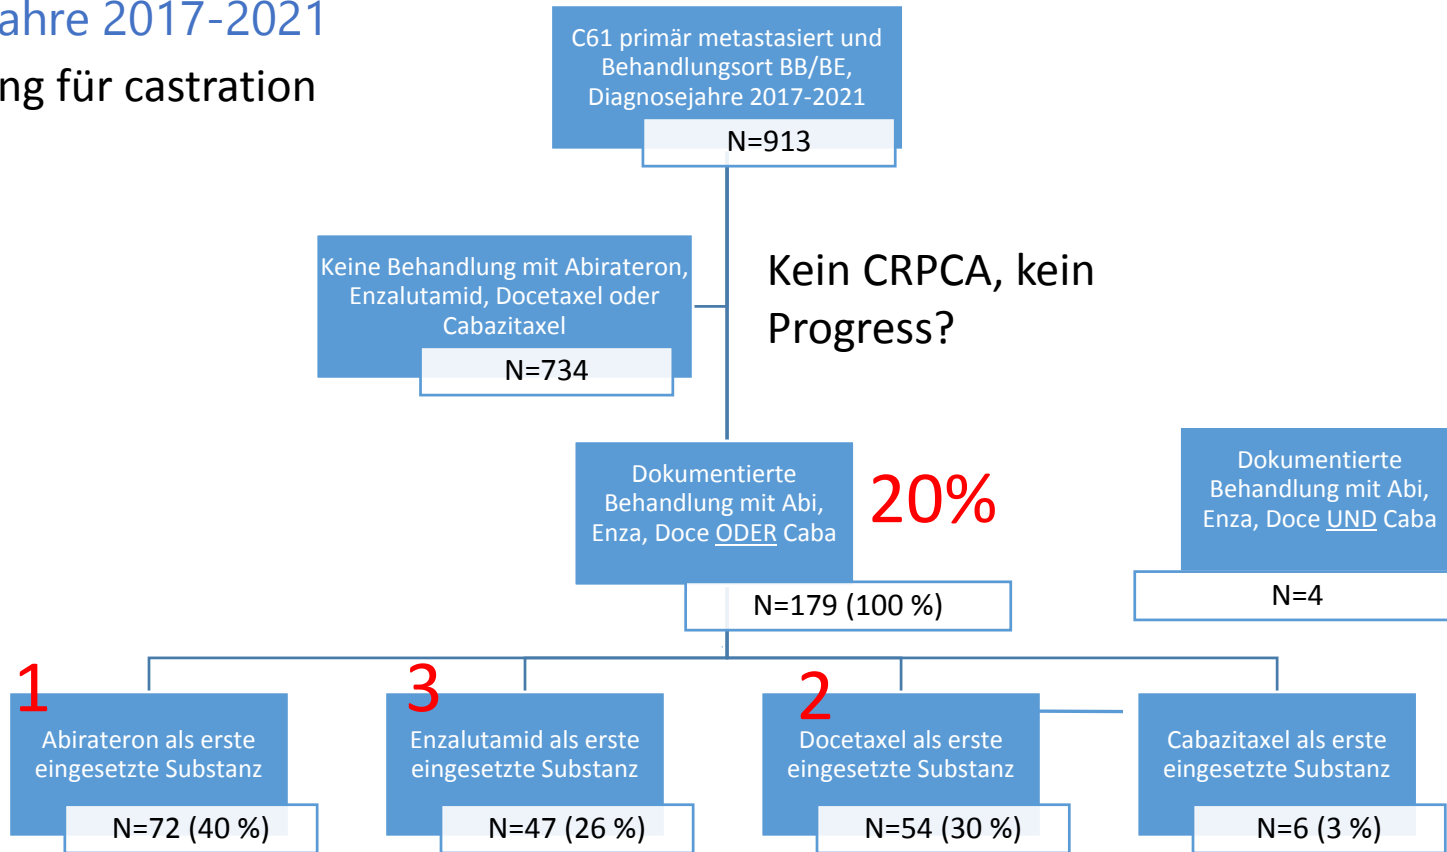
ahre 2017-2021
ng für castration

C61 primär metastasiert und Behandlungsort BB/BE, Diagnosejahre 2017-2021
N=913

Keine Behandlung mit Abirateron, Enzalutamid, Docetaxel oder Cabazitaxel
N=734

Kein CRPCA, kein Progress?

Dokumentierte Behandlung mit Abi, Enza, Doce ODER Caba
N=179 (100 %)

20%

Dokumentierte Behandlung mit Abi, Enza, Doce UND Caba
N=4

1
Abirateron als erste eingesetzte Substanz
N=72 (40 %)

3
Enzalutamid als erste eingesetzte Substanz
N=47 (26 %)

2
Docetaxel als erste eingesetzte Substanz
N=54 (30 %)

Cabazitaxel als erste eingesetzte Substanz
N=6 (3 %)